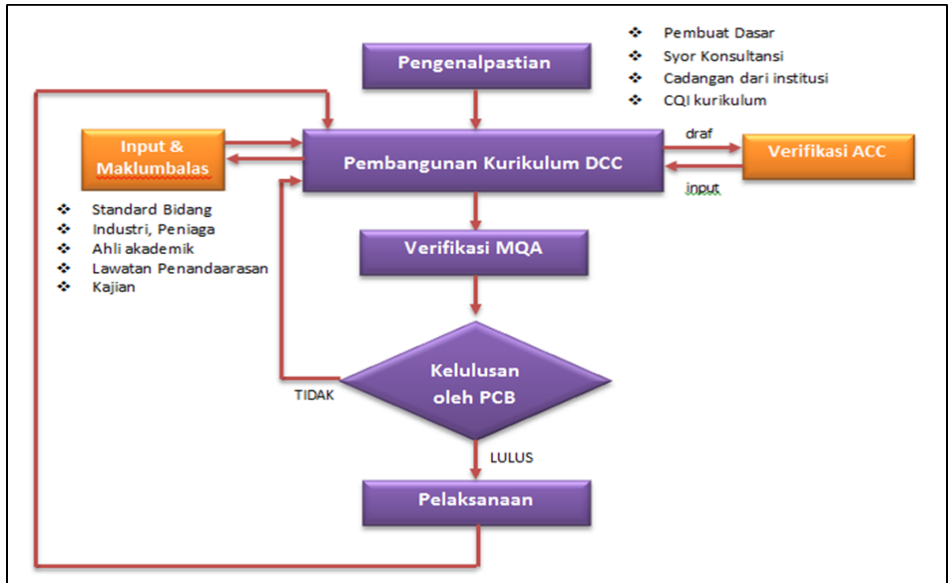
Pengenalpastian

- Pembuat Dasar
- Syor Konsultansi
- Cadangan dari institusi
- CQI kurikulum

Input & Maklumbalas

Pembangunan Kurikulum DCC

draf

Verifikasi ACC

input

- Standard Bidang
- Industri, Peniaga
- Ahli akademik
- Lawatan Penandaarasan
- Kajian

Verifikasi MQA

Kelulusan oleh PCB

TIDAK

LULUS

Pelaksanaan